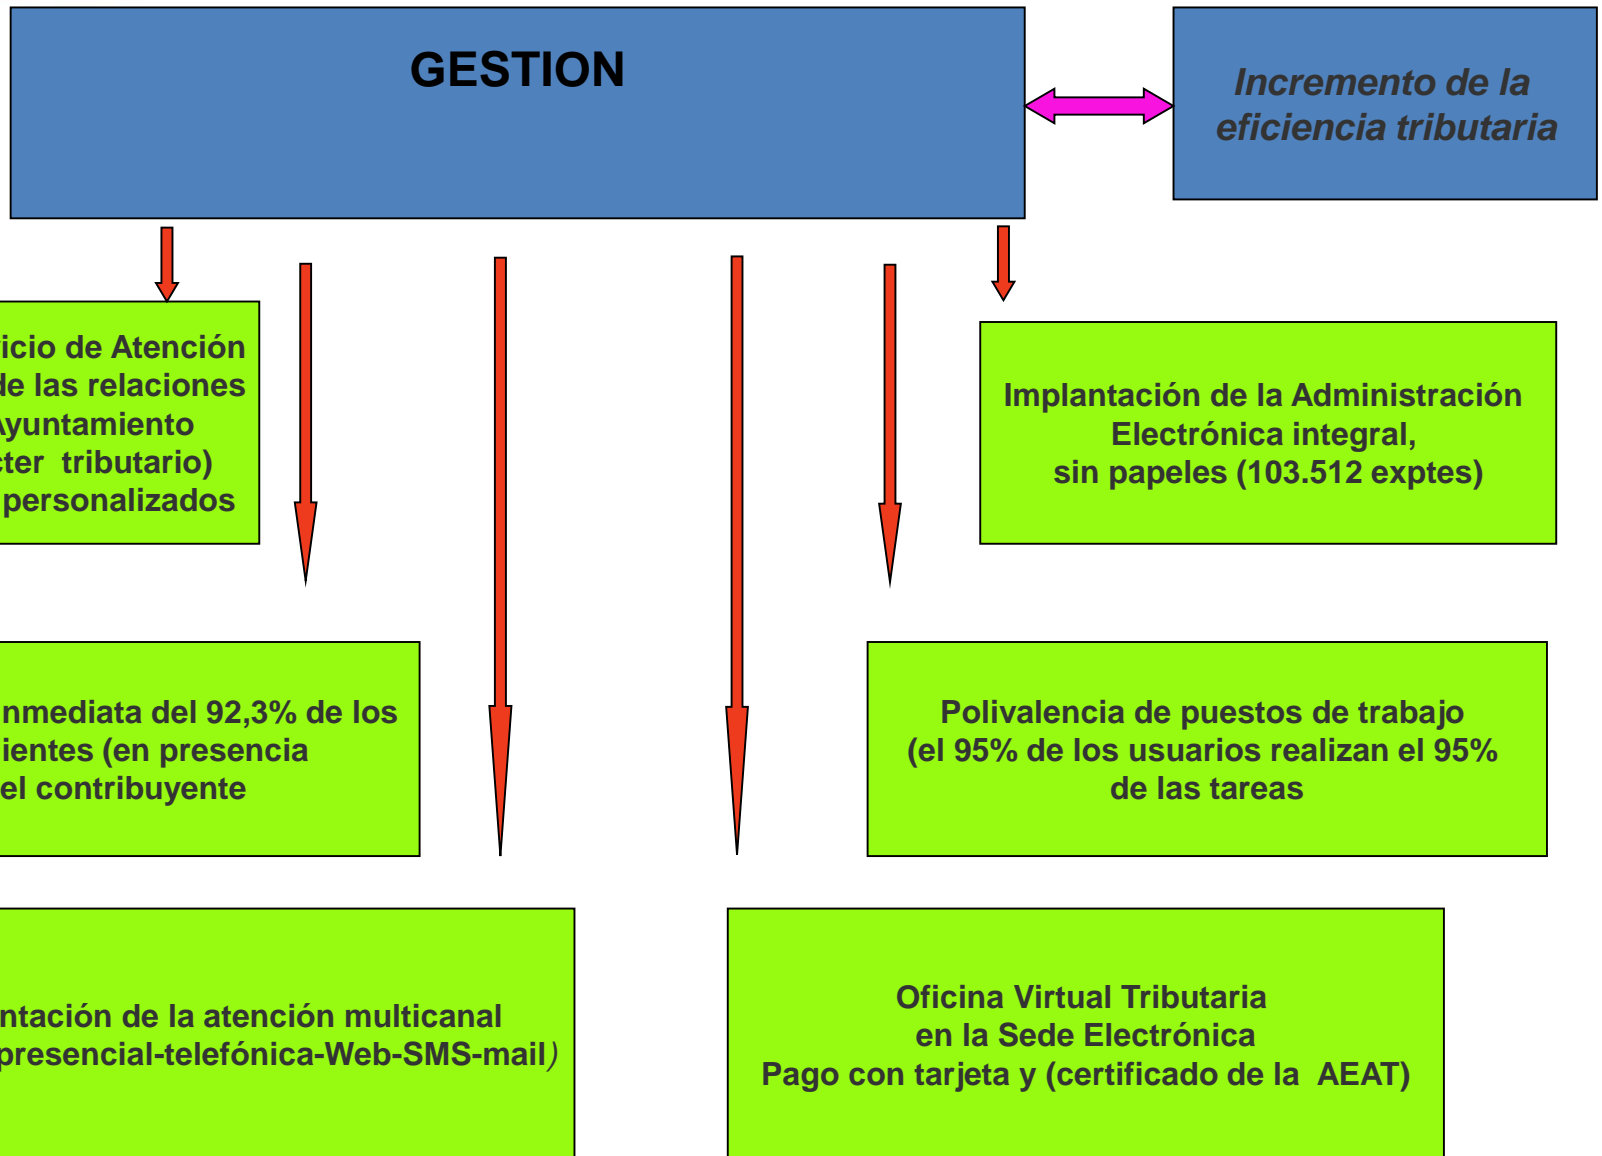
GESTION

Incremento de la eficiencia tributaria

icio de Atención de las relaciones Ayuntamiento cter tributario) personalizados

Implantación de la Administración Electrónica integral, sin papeles (103.512 exptes)

nmediata del 92,3% de los ientes (en presencia el contribuyente

Polivalencia de puestos de trabajo (el 95% de los usuarios realizan el 95% de las tareas

ntación de la atención multicanal presencial-telefónica-Web-SMS-mail)

Oficina Virtual Tributaria en la Sede Electrónica Pago con tarjeta y (certificado de la AEAT)